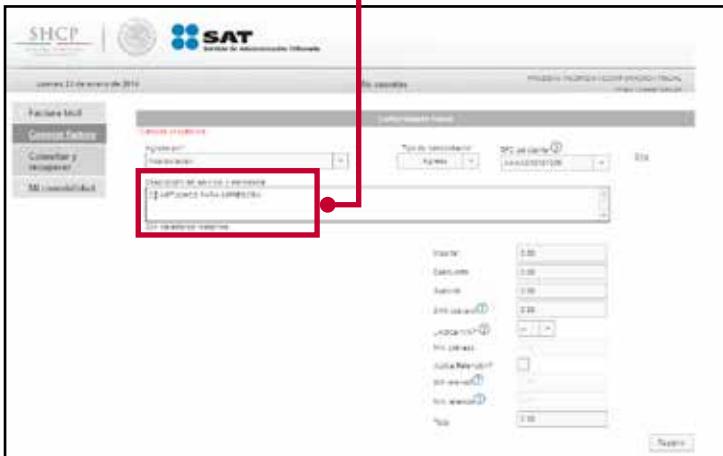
SHCP

SAT Servicio de Administración Tributaria

Lunes 13 de enero de 2014

Mis cuentas

Factura fácil

Generar factura

Consultar y recuperar

Mi contabilidad

Comprobante fiscal

Campos obligatorios

Aplicar en
Honorarios

Tipo de comprobante
Ingreso

RFC del cliente

Descripción del servicio o concepto
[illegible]

Importe 0.00

Descuento 0.00

Subtotal 0.00

IVA trasladado 0.00

¿Aplica IVA?

IVA retenido

¿Aplica Retención?

ISR retenido

Total 0.00

Registrar